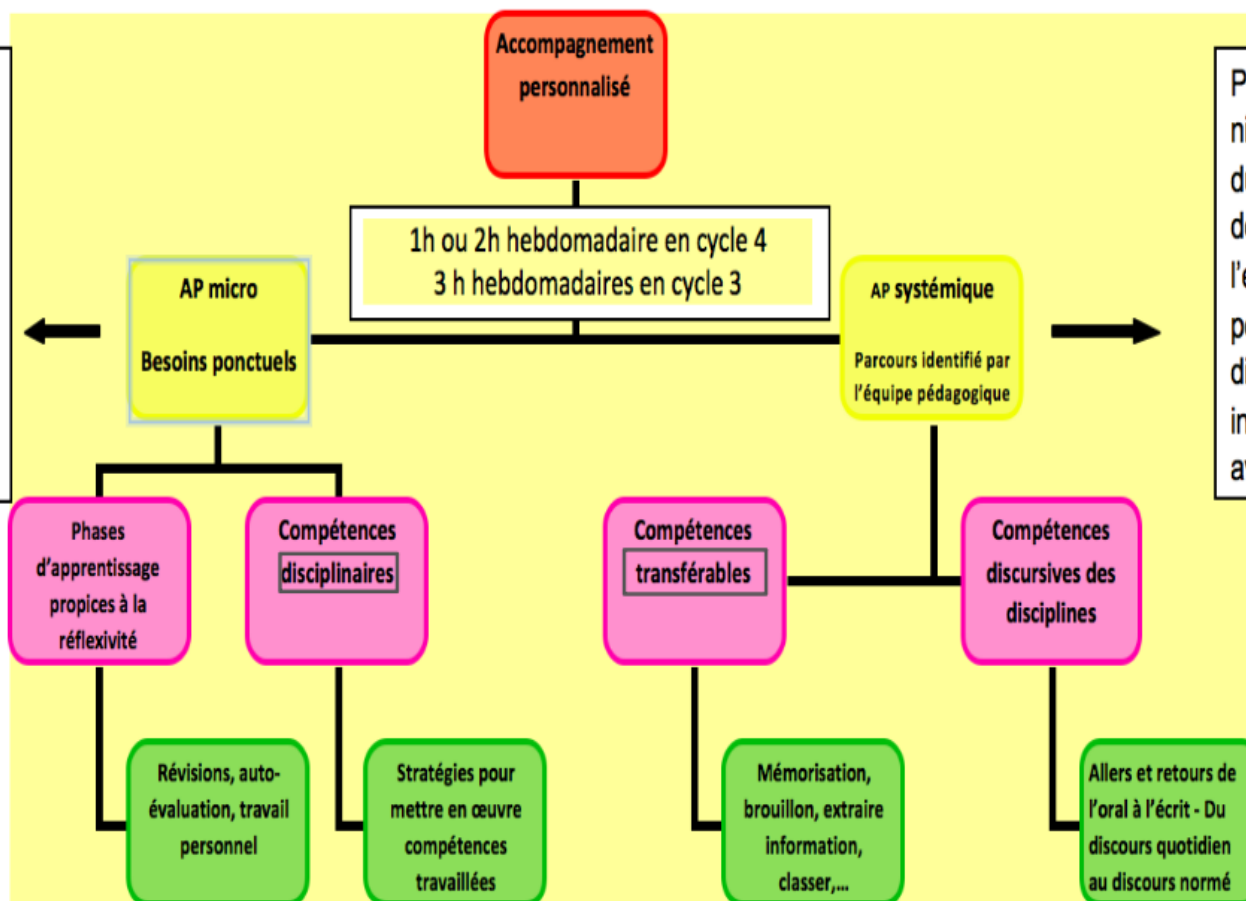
Accompagnement personnalisé

1h ou 2h hebdomadaire en cycle 4
3 h hebdomadaires en cycle 3

AP micro

Besoins ponctuels

AP systémique

Parcours identifié par l'équipe pédagogique

P
ni
d
d
l'
p
d
in
a

Phases d'apprentissage propices à la réflexivité

Compétences disciplinaires

Compétences transférables

Compétences discursives des disciplines

Révisions, auto-évaluation, travail personnel

Stratégies pour mettre en œuvre compétences travaillées

Mémorisation, brouillon, extraire information, classer,...

Allers et retours de l'oral à l'écrit - Du discours quotidien au discours normé